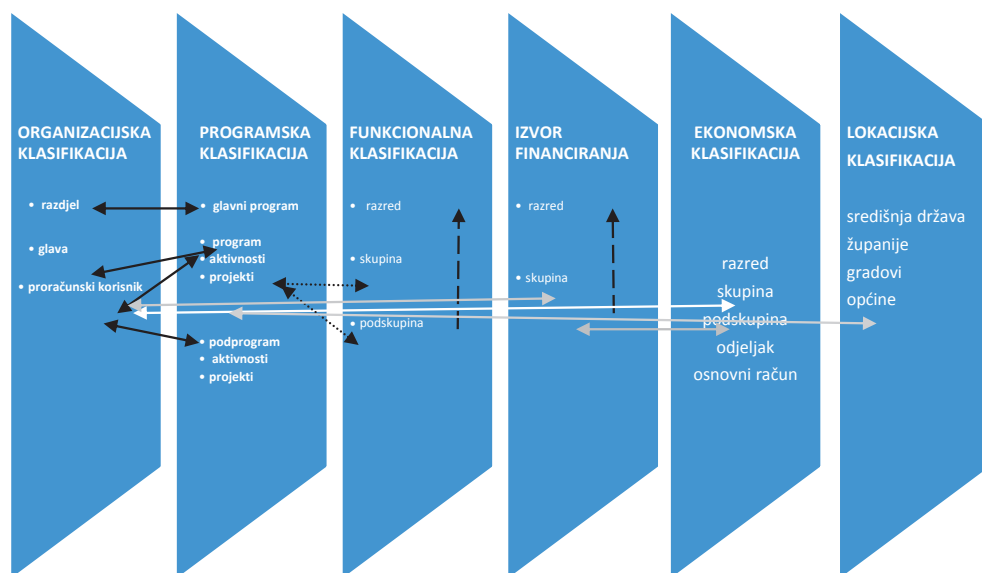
ORGANIZACIJSKA KLASIFIKACIJA

• razdjel
• glava
• proračunski korisnik

PROGRAMSKA KLASIFIKACIJA

• glavni program
• program
• aktivnosti
• projekti

• podprogram
• aktivnosti
• projekti

FUNKCIONALNA KLASIFIKACIJA

• razred
• skupina
• podskupina

IZVOR FINANCIRANJA

• razred
• skupina

EKONOMSKA KLASIFIKACIJA

razred
skupina
podskupina
odjeljak
osnovni račun

LOKACIJSKA KLASIFIKACIJA

središnja država
županije
gradovi
općine